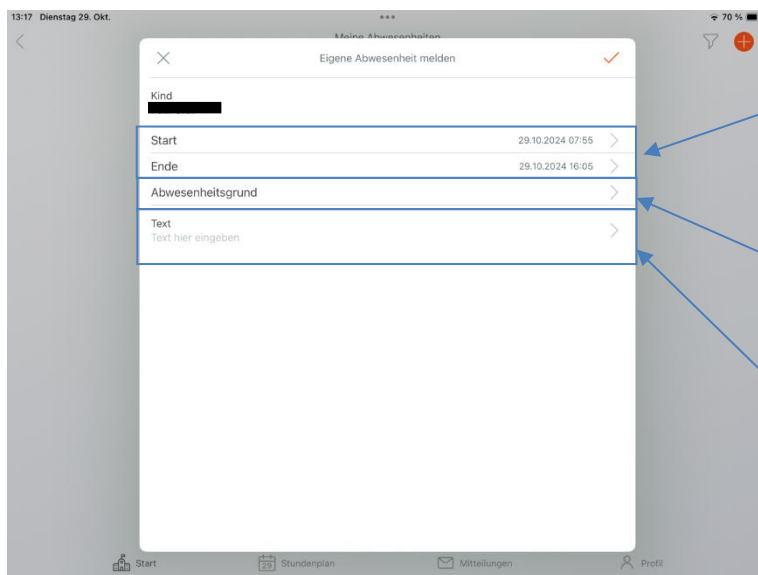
13:17 Dienstag 29. Okt.

70 %

Meine Abwesenheiten

Eigene Abwesenheit melden

Kind

Start 29.10.2024 07:55

Ende 29.10.2024 16:05

Abwesenheitsgrund

Text
Text hier eingeben

Start

29 Stundenplan

Mitteilungen

Profil